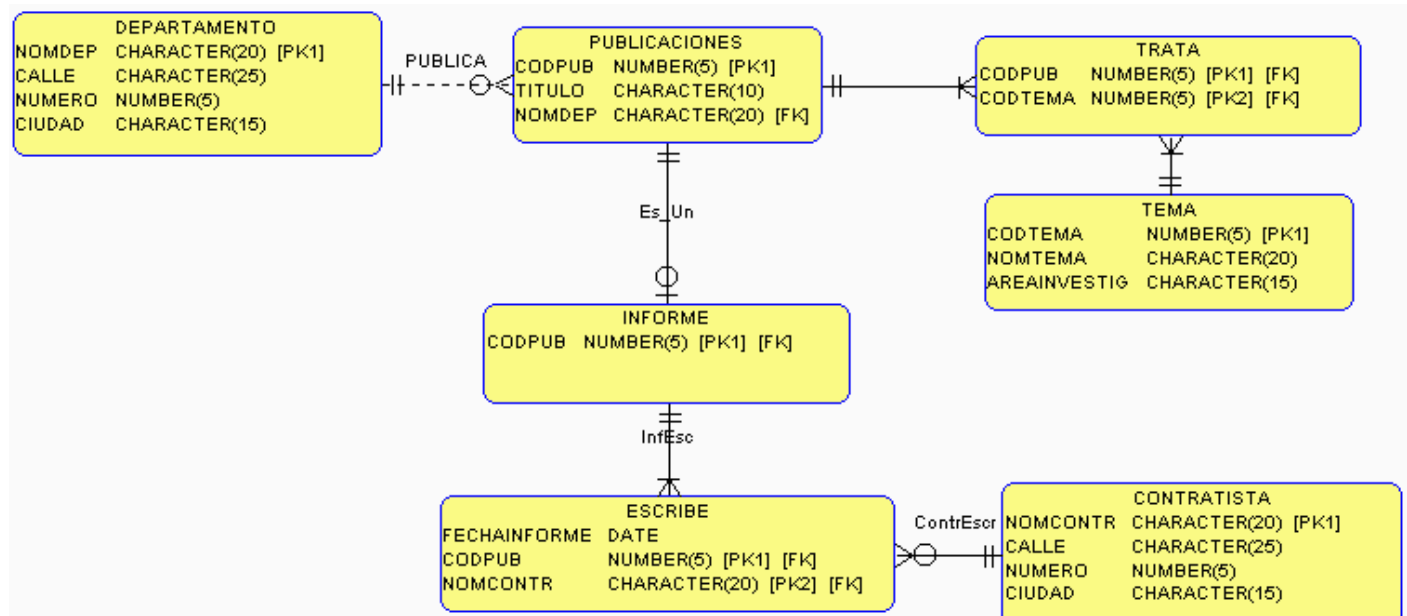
DEPARTAMENTO
NOMDEP CHARACTER(20) [PK1]
CALLE CHARACTER(25)
NUMERO NUMBER(5)
CIUDAD CHARACTER(15)

PUBLICA

PUBLICACIONES
CODPUB NUMBER(5) [PK1]
TITULO CHARACTER(10)
NOMDEP CHARACTER(20) [FK]

TRATA
CODPUB NUMBER(5) [PK1] [FK]
CODTEMA NUMBER(5) [PK2] [FK]

TEMA
CODTEMA NUMBER(5) [PK1]
NOMTEMA CHARACTER(20)
AREAINVESTIG CHARACTER(15)

Es_Un

INFORME
CODPUB NUMBER(5) [PK1] [FK]

InfEsc

ESCRIBE
FECHAINFORME DATE
CODPUB NUMBER(5) [PK1] [FK]
NOMCONTR CHARACTER(20) [PK2] [FK]

ContrEscr

CONTRATISTA
NOMCONTR CHARACTER(20) [PK1]
CALLE CHARACTER(25)
NUMERO NUMBER(5)
CIUDAD CHARACTER(15)